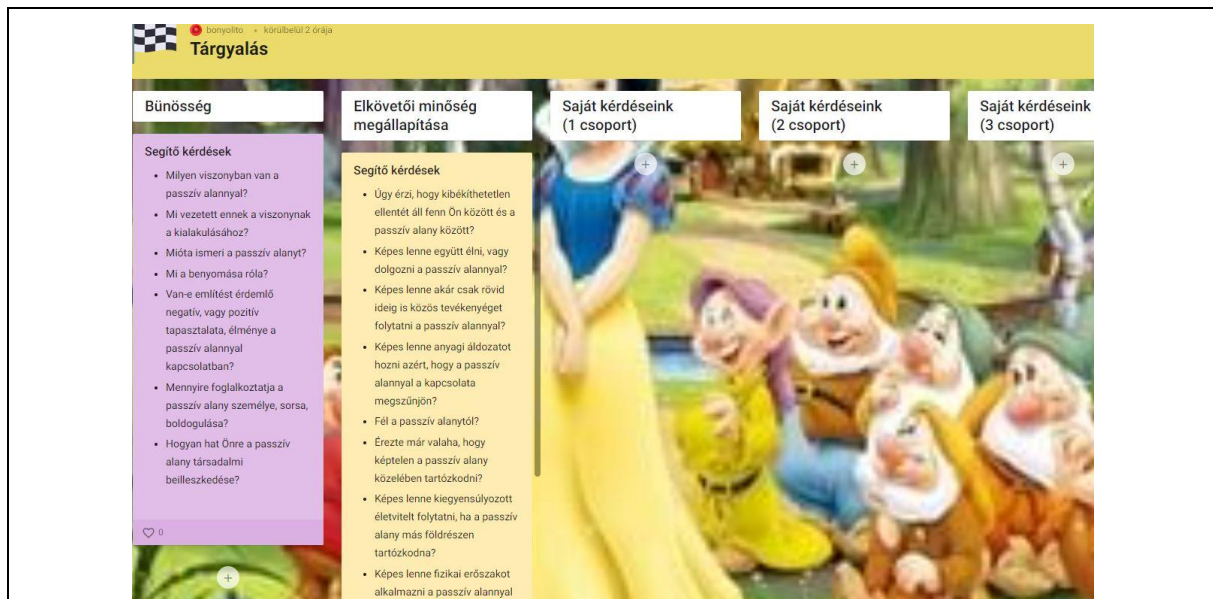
bonyolito • körülbelül 2 órája
Tárgyalás

Bünösség

Segítő kérdések
- Milyen viszonyban van a passzív alannyal?
- Mi vezetett ennek a viszonynak a kialakulásához?
- Mióta ismeri a passzív alanyt?
- Mi a benyomása róla?
- Van-e említést érdemlő negatív, vagy pozitív tapasztalata, élménye a passzív alannyal kapcsolatban?
- Mennyire foglalkoztatja a passzív alany személye, sorsa, boldogulása?
- Hogyan hat Önre a passzív alany társadalmi beilleszkedése?

0

Elkövetői minőség megállapítása

Segítő kérdések
- Úgy érzi, hogy kibékíthetetlen ellentét áll fenn Ön között és a passzív alany között?
- Képes lenne együtt élni, vagy dolgozni a passzív alannyal?
- Képes lenne akár csak rövid ideig is közös tevékenyéget folytatni a passzív alannyal?
- Képes lenne anyagi áldozatot hozni azért, hogy a passzív alannyal a kapcsolata megszűnjön?
- Fél a passzív alanytól?
- Érezte már valaha, hogy képtelen a passzív alany közelében tartózkodni?
- Képes lenne kiegyensúlyozott életvitelt folytatni, ha a passzív alany más földrészen tartózkodna?
- Képes lenne fizikai erőszakot alkalmazni a passzív alannyal

Saját kérdéseink (1 csoport)

Saját kérdéseink (2 csoport)

Saját kérdéseink (3 csoport)